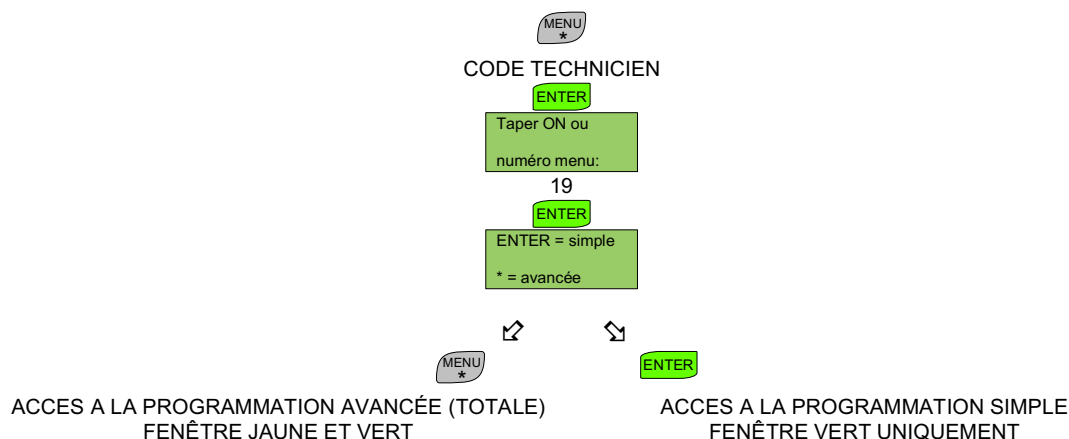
MENU
*

CODE TECHNICIEN

ENTER

Taper ON ou

numéro menu:

19

ENTER

ENTER = simple

* = avancée

MENU
*

ENTER

ACCES A LA PROGRAMMATION AVANCÉE (TOTALE)
FENÊTRE JAUNE ET VERT

ACCES A LA PROGRAMMATION SIMPLE
FENÊTRE VERT UNIQUEMENT